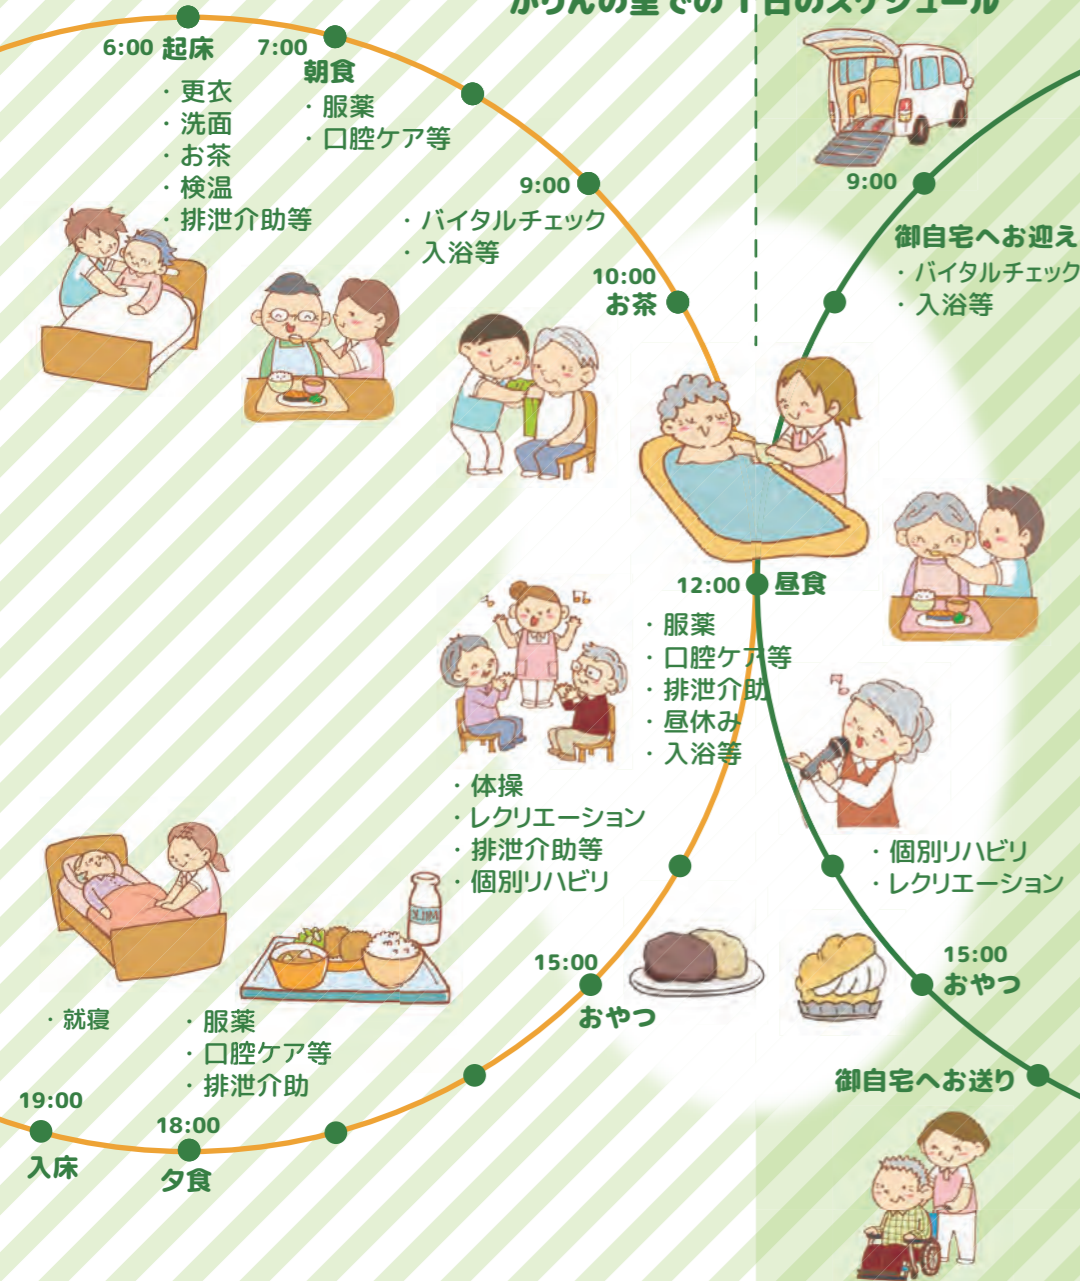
かりんの里での1日のスケジュール

6:00 起床
・更衣
・洗面
・お茶
・検温
・排泄介助等

7:00
朝食
・服薬
・口腔ケア等

9:00
・バイタルチェック
・入浴等

10:00
お茶

12:00 昼食
・服薬
・口腔ケア等
・排泄介助
・昼休み
・入浴等

・体操
・レクリエーション
・排泄介助等
・個別リハビリ

15:00
おやつ

・就寝

・服薬
・口腔ケア等
・排泄介助

19:00
入床

18:00
夕食

9:00
御自宅へお迎え
・バイタルチェック
・入浴等

・個別リハビリ
・レクリエーション

15:00
おやつ

御自宅へお送り

MILK